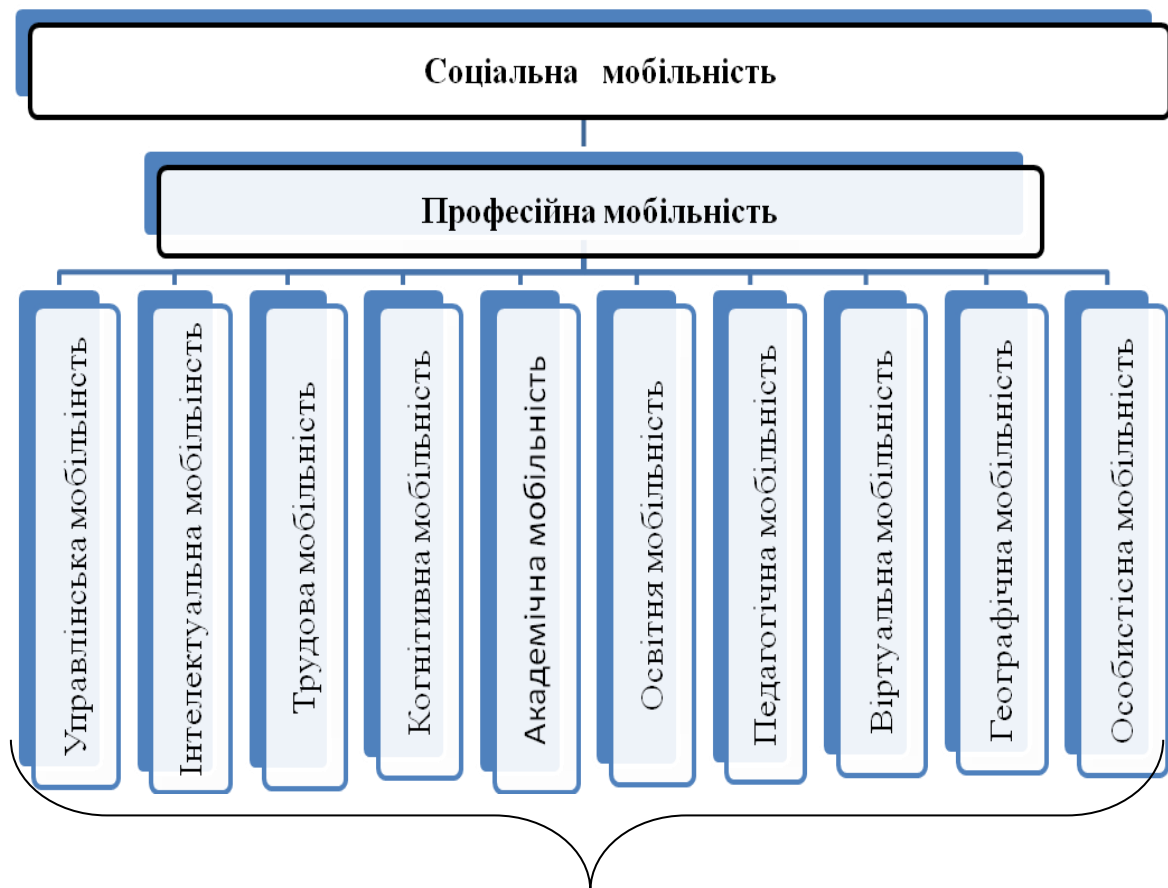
Соціальна мобільність

Професійна мобільність

Управлінська мобільність

Інтелектуальна мобільність

Трудова мобільність

Когнітивна мобільність

Академічна мобільність

Освітня мобільність

Педагогічна мобільність

Віртуальна мобільність

Географічна мобільність

Особистісна мобільність